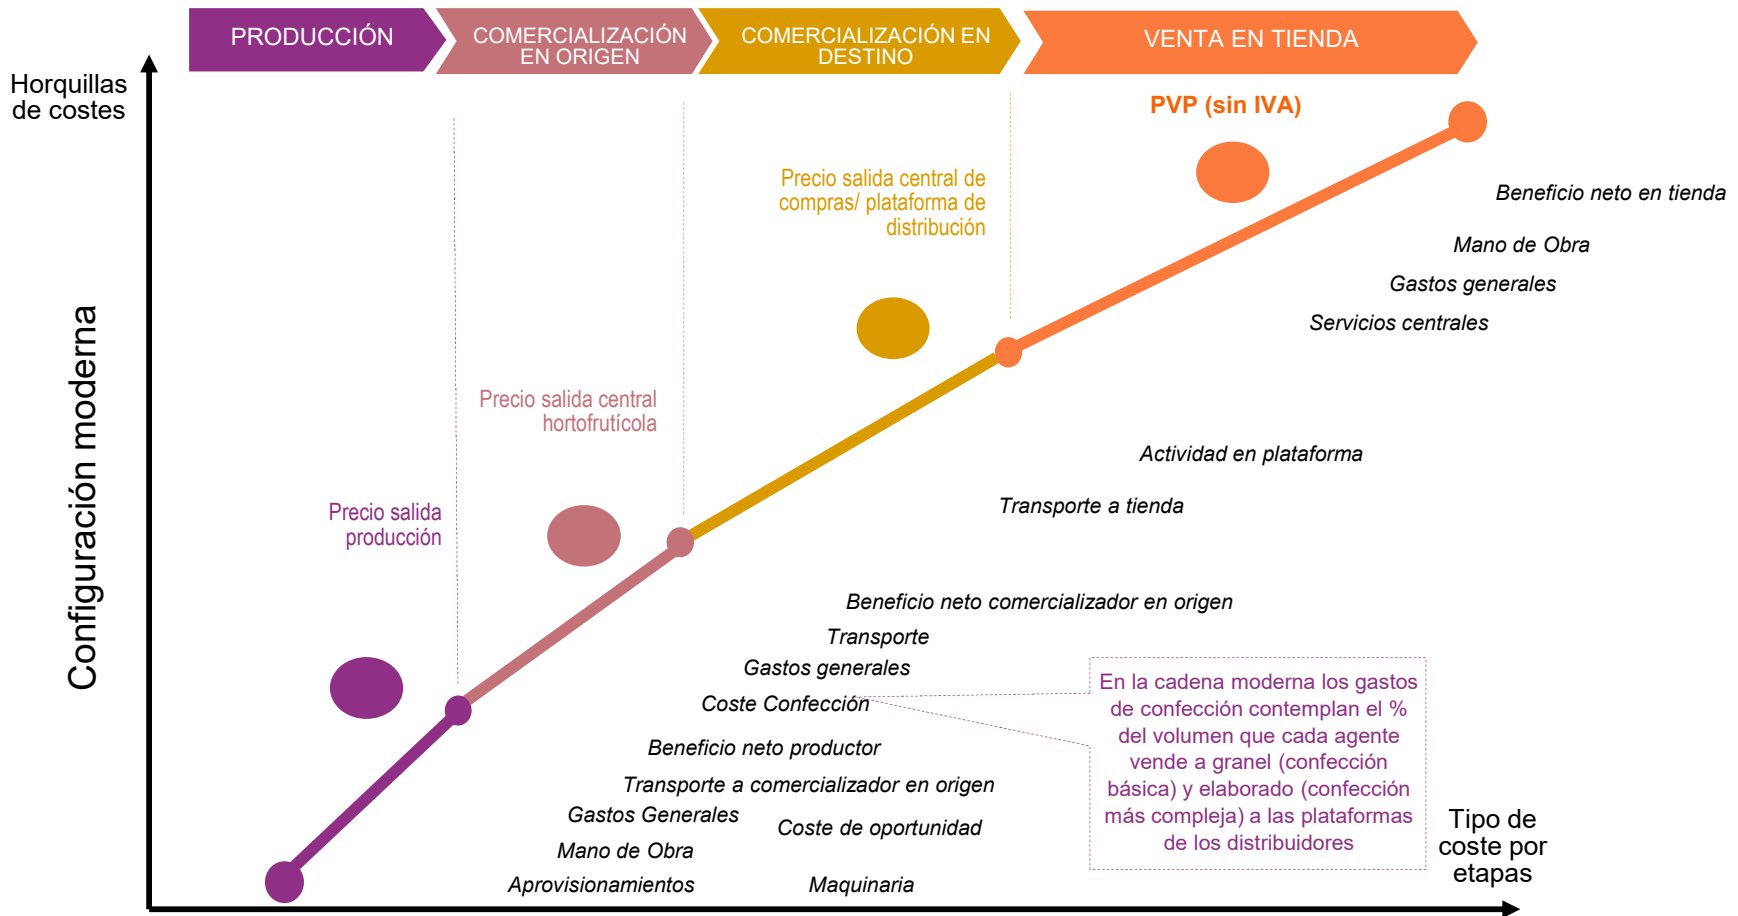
PRODUCCIÓN

COMERCIALIZACIÓN EN ORIGEN

COMERCIALIZACIÓN EN DESTINO

VENTA EN TIENDA

Horquillas de costes

Configuración moderna

PVP (sin IVA)

Precio salida central de compras/ plataforma de distribución

Precio salida central hortofrutícola

Precio salida producción

Beneficio neto en tienda

Mano de Obra

Gastos generales

Servicios centrales

Actividad en plataforma

Transporte a tienda

Beneficio neto comercializador en origen

Transporte

Gastos generales

Coste Confección

En la cadena moderna los gastos de confección contemplan el % del volumen que cada agente vende a granel (confección básica) y elaborado (confección más compleja) a las plataformas de los distribuidores

Beneficio neto productor

Transporte a comercializador en origen

Gastos Generales

Coste de oportunidad

Mano de Obra

Aprovisionamientos

Maquinaria

Tipo de coste por etapas